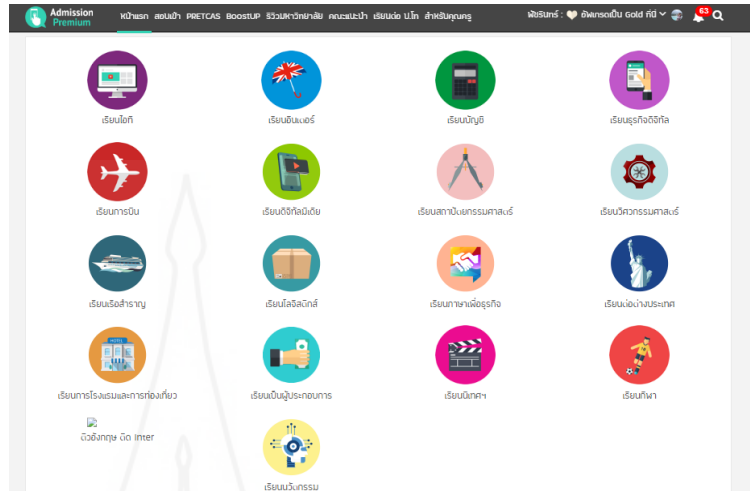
Admission Premium หน้าแรก สอบเข้า PRETCAS BoostUP รีวิวมหาวิทยาลัย คณะแนะนำ เรียนต่อ ป.โท สำหรับคุณครู

พิชิรินทร์ : อัพเกรดเป็น Gold ทันที 63

เรียนไอที

เรียนอินเตอร์

เรียนบัญชี

เรียนธุรกิจดิจิทัล

เรียนการบิน

เรียนดิจิทัลมีเดีย

เรียนสถาปัตยกรรมศาสตร์

เรียนวิศวกรรมศาสตร์

เรียนเรือสำราญ

เรียนโลจิสติกส์

เรียนภาษาเพื่อธุรกิจ

เรียนต่อต่างประเทศ

เรียนการโรงแรมและการท่องเที่ยว

เรียนเป็นผู้ประกอบการ

เรียนนิเทศฯ

เรียนกีฬา

ติวอังกฤษ ติด Inter

เรียนนวัตกรรม